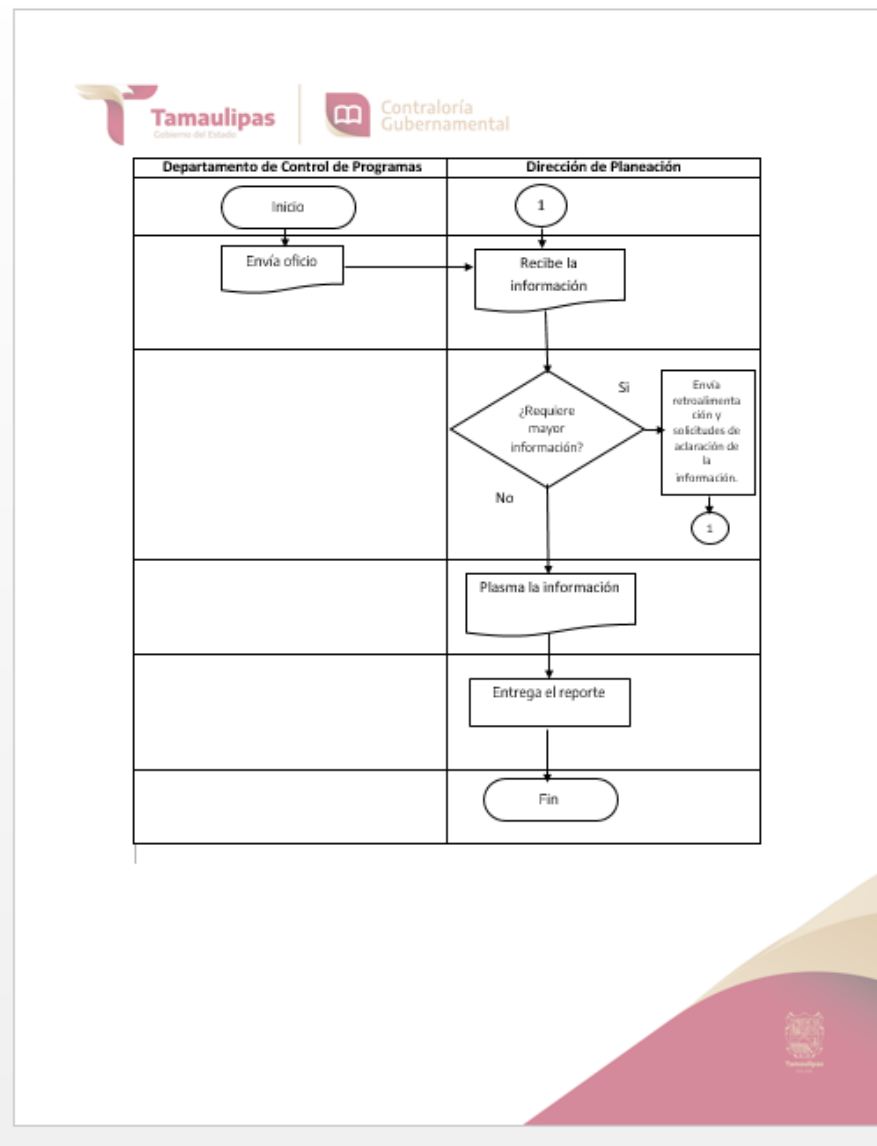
Tamaulipas
Gobierno del Estado

Contraloría Gubernamental

| Departamento de Control de Programas | Dirección de Planeación |
|---|---|
| Inicio | 1 |
| Envía oficio | Recibe la información |
| | ¿Requiere mayor información? Si Envía retroalimentación y solicitudes de aclaración de la información. 1 No |
| | Plasma la información |
| | Entrega el reporte |
| | Fin |

Tamaulipas